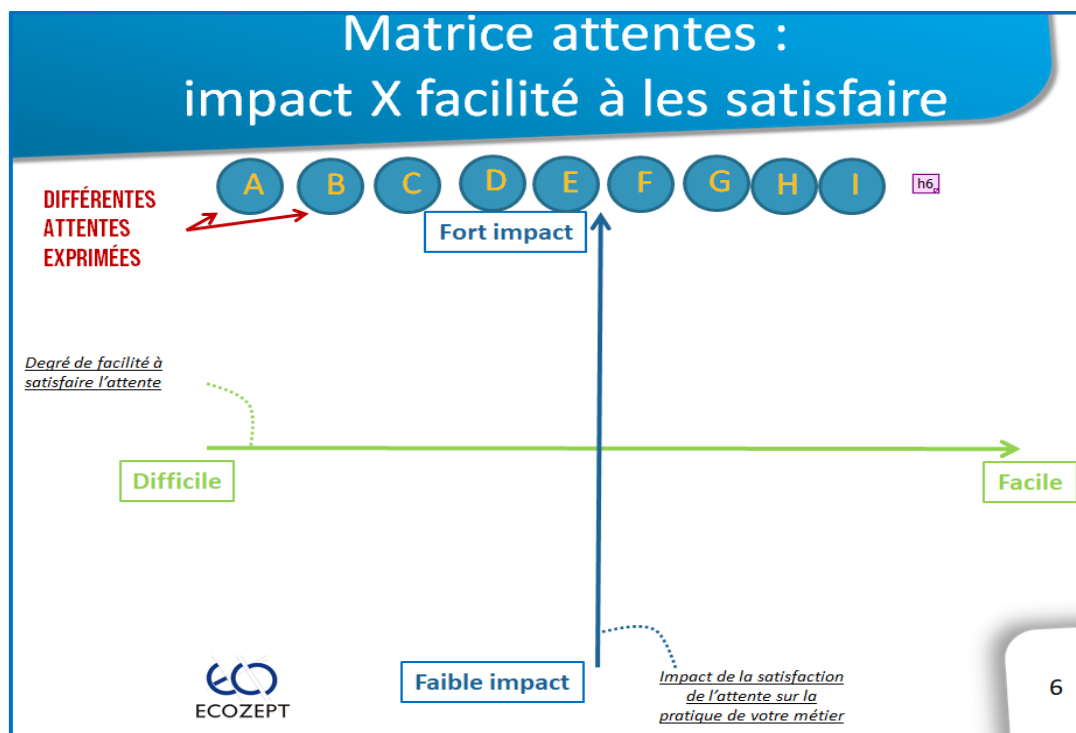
Matrice attentes :
impact X facilité à les satisfaire

DIFFÉRENTES ATTENTES EXPRIMÉES

A B C D E F G H I

h6

Fort impact

Degré de facilité à satisfaire l'attente

Difficile

Facile

Faible impact

Impact de la satisfaction de l'attente sur la pratique de votre métier

ECOZEPT

6